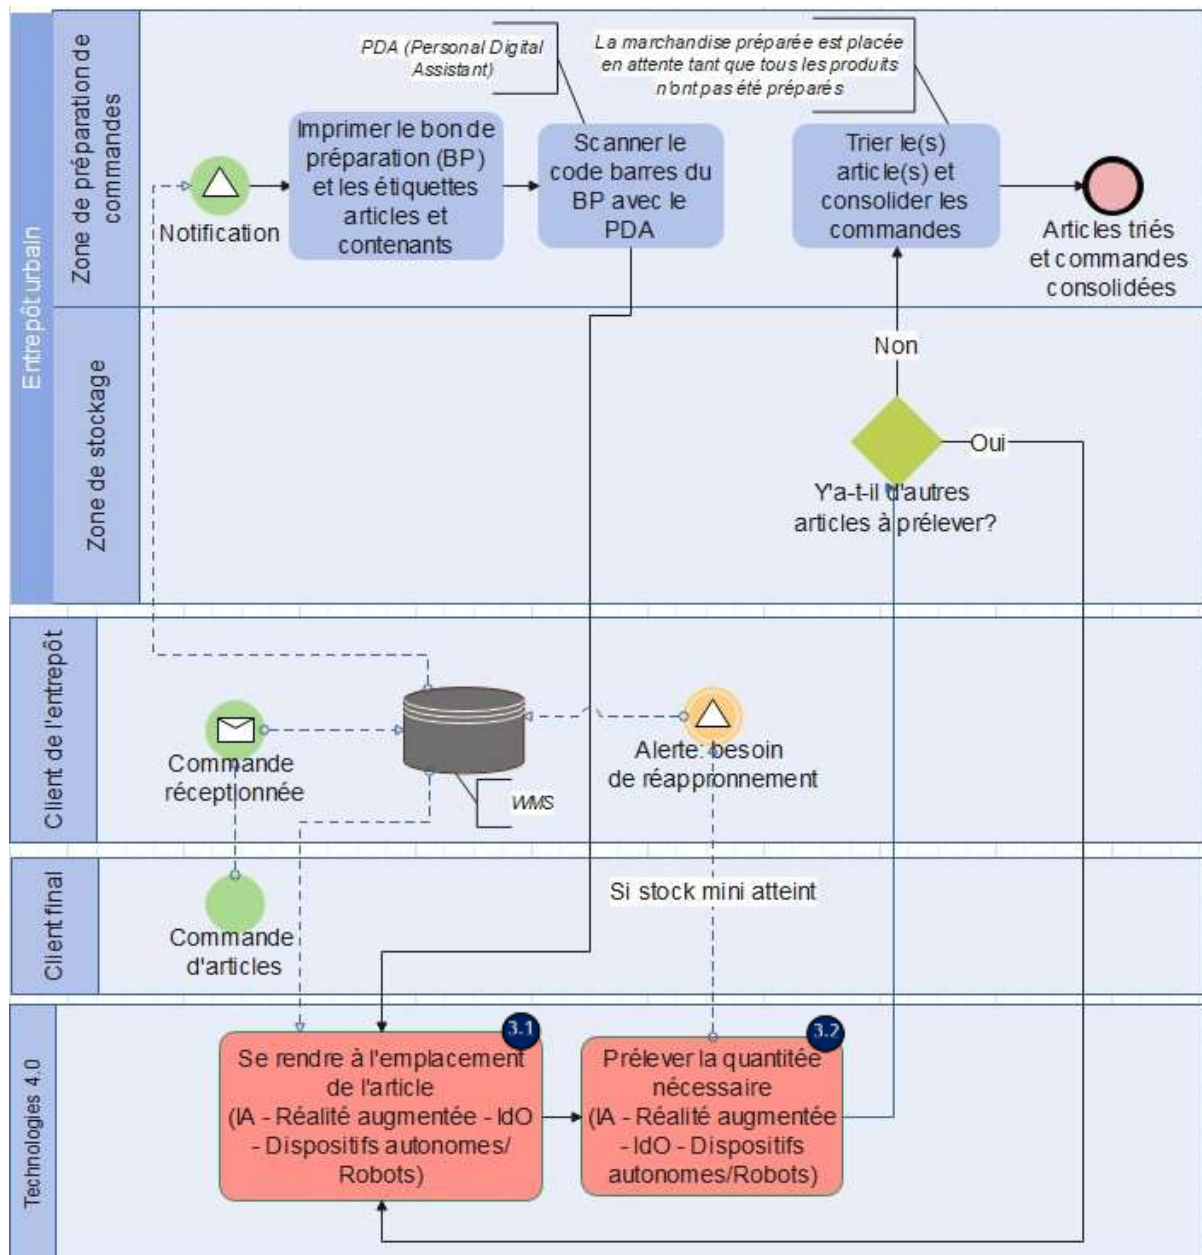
Entrepôt urbain

Zone de préparation de commandes

PDA (Personal Digital Assistant)

La marchandise préparée est placée en attente tant que tous les produits n'ont pas été préparés

Notification

Imprimer le bon de préparation (BP) et les étiquettes articles et contenants

Scanner le code barres du BP avec le PDA

Trier le(s) article(s) et consolider les commandes

Articles triés et commandes consolidées

Zone de stockage

Non

Oui

Y'a-t-il d'autres articles à prélever?

Client de l'entrepôt

Commande réceptionnée

WMS

Alerte: besoin de réappronnement

Client final

Si stock mini atteint

Commande d'articles

Technologies 4.0

3.1

Se rendre à l'emplacement de l'article (IA - Réalité augmentée - IdO - Dispositifs autonomes/ Robots)

3.2

Prélever la quantitée nécessaire (IA - Réalité augmentée - IdO - Dispositifs autonomes/Robots)